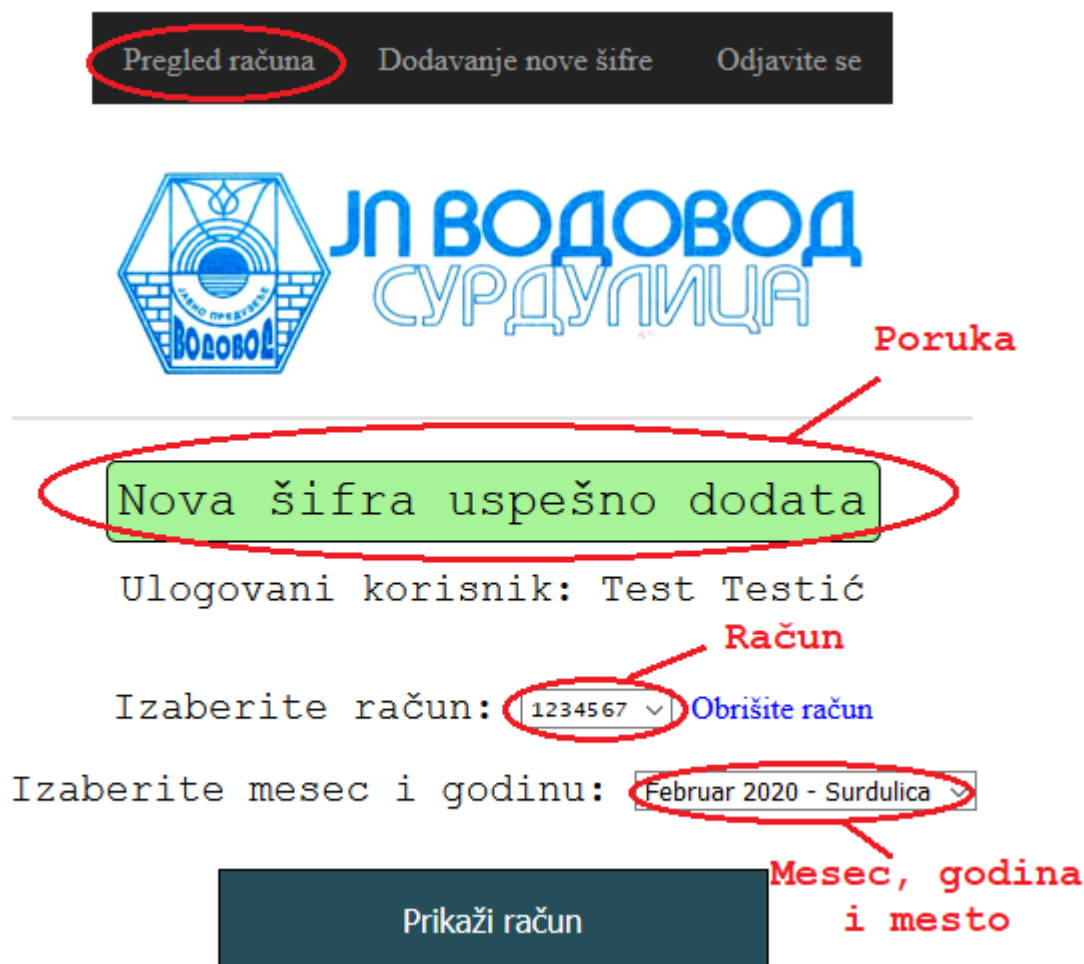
Pregled računa Dodavanje nove šifre Odjavite se

ЈАВНО ПРЕДУЗЕЋЕ
ВОДОВОД

ЈП ВОДОВОД
СУРДУЛИЦА

Poruka

Nova šifra uspešno dodata

Ulogovani korisnik: Test Testić

Račun

Izaberite račun: 1234567 Obrišite račun

Izaberite mesec i godinu: Februar 2020 - Surdulica

Mesec, godina i mesto

Prikaži račun